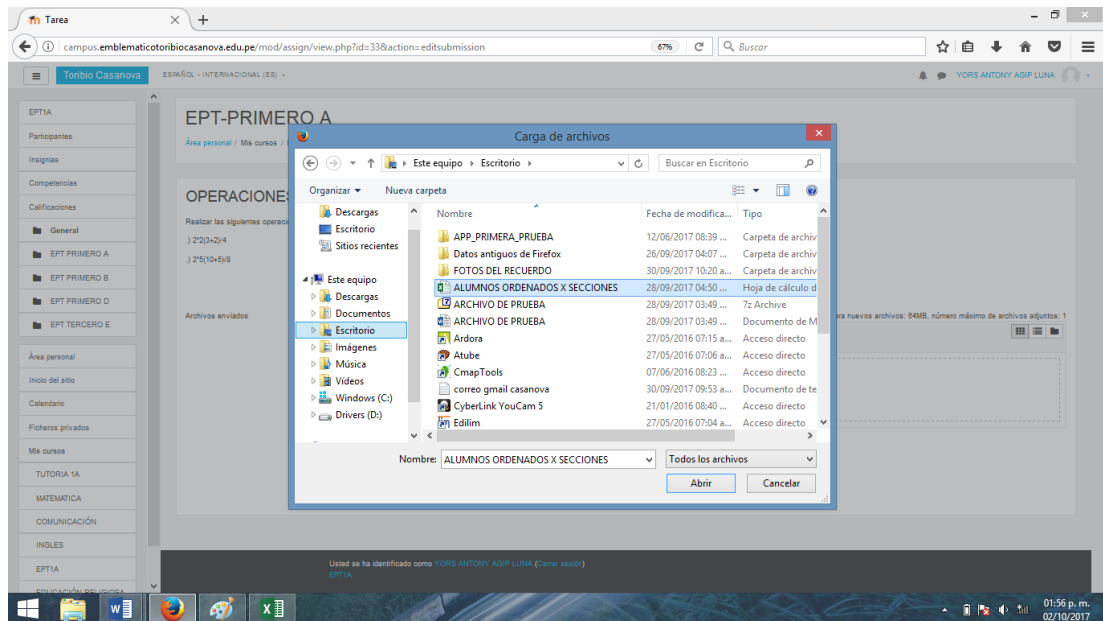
Tarea

campus.emblematicotoribiocasanova.edu.pe/mod/assign/view.php?id=33&action=editsubmission

67%

Buscar

Toribio Casanova

ESPAÑOL - INTERNACIONAL (ES)

YORS ANTONY AGIP LUNA

EPT1A
Participantes
Insignias
Competencias
Calificaciones
General
EPT PRIMERO A
EPT PRIMERO B
EPT PRIMERO D
EPT TERCERO E
Área personal
Inicio del sitio
Calendario
Ficheros privados
Mis cursos
TUTORIA 1A
MATEMATICA
COMUNICACIÓN
INGLES
EPT1A
EDUCACIÓN RELIGIOSA

EPT-PRIMERO A
Área personal / Mis cursos /

OPERACIONES
Realizar las siguientes operaci
.) 2*2(3+2)/4
.) 2*5(10+5)/8

Archivos enviados

ara nuevos archivos: 64MB, número máximo de archivos adjuntos: 1

Carga de archivos

Este equipo › Escritorio ›

Buscar en Escritorio

Organizar ▾ Nueva carpeta

Descargas
Escritorio
Sitios recientes
Este equipo
Descargas
Documentos
Escritorio
Imágenes
Música
Vídeos
Windows (C:)
Drivers (D:)

| Nombre | Fecha de modifica... | Tipo |
|---|---|---|
| APP_PRIMERA_PRUEBA | 12/06/2017 08:39 ... | Carpeta de archiv |
| Datos antiguos de Firefox | 26/09/2017 04:07 ... | Carpeta de archiv |
| FOTOS DEL RECUERDO | 30/09/2017 10:20 a... | Carpeta de archiv |
| ALUMNOS ORDENADOS X SECCIONES | 28/09/2017 04:50 ... | Hoja de cálculo d |
| ARCHIVO DE PRUEBA | 28/09/2017 03:49 ... | 7z Archive |
| ARCHIVO DE PRUEBA | 28/09/2017 03:49 ... | Documento de M |
| Ardora | 27/05/2016 07:15 a... | Acceso directo |
| Atube | 27/05/2016 07:06 a... | Acceso directo |
| CmapTools | 07/06/2016 08:23 ... | Acceso directo |
| correo gmail casanova | 30/09/2017 09:53 a... | Documento de te |
| CyberLink YouCam 5 | 21/01/2016 08:40 ... | Acceso directo |
| Edilim | 27/05/2016 07:04 a... | Acceso directo |

Nombre: ALUMNOS ORDENADOS X SECCIONES
Todos los archivos
Abrir
Cancelar

Usted se ha identificado como YORS ANTONY AGIP LUNA (Cerrar sesión)
EPT1A

01:56 p. m.
02/10/2017